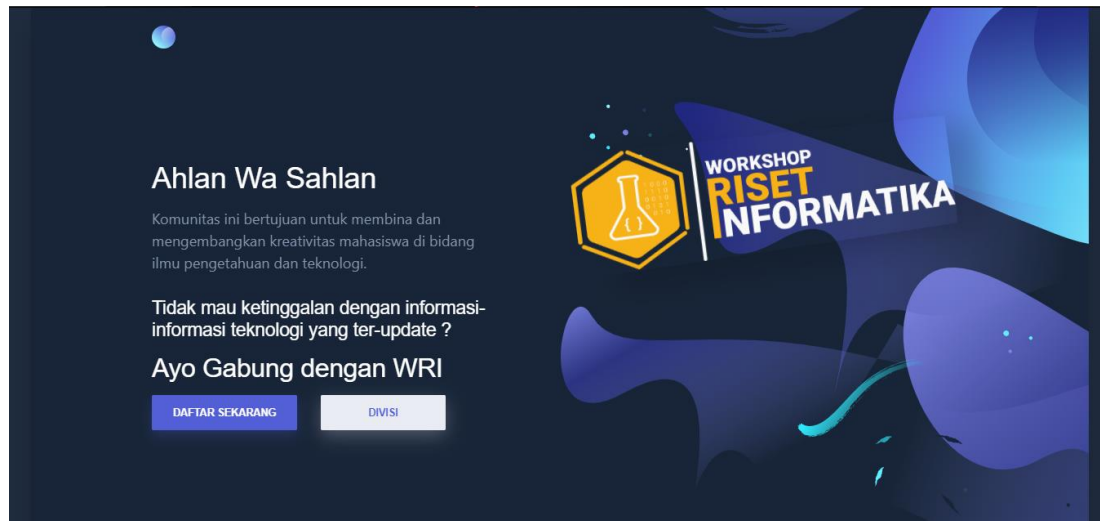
Ahlan Wa Sahlan

Komunitas ini bertujuan untuk membina dan mengembangkan kreativitas mahasiswa di bidang ilmu pengetahuan dan teknologi.

Tidak mau ketinggalan dengan informasi-informasi teknologi yang ter-update ?

Ayo Gabung dengan WRI

DAFTAR SEKARANG

DIVISI

WORKSHOP RISET INFORMATIKA